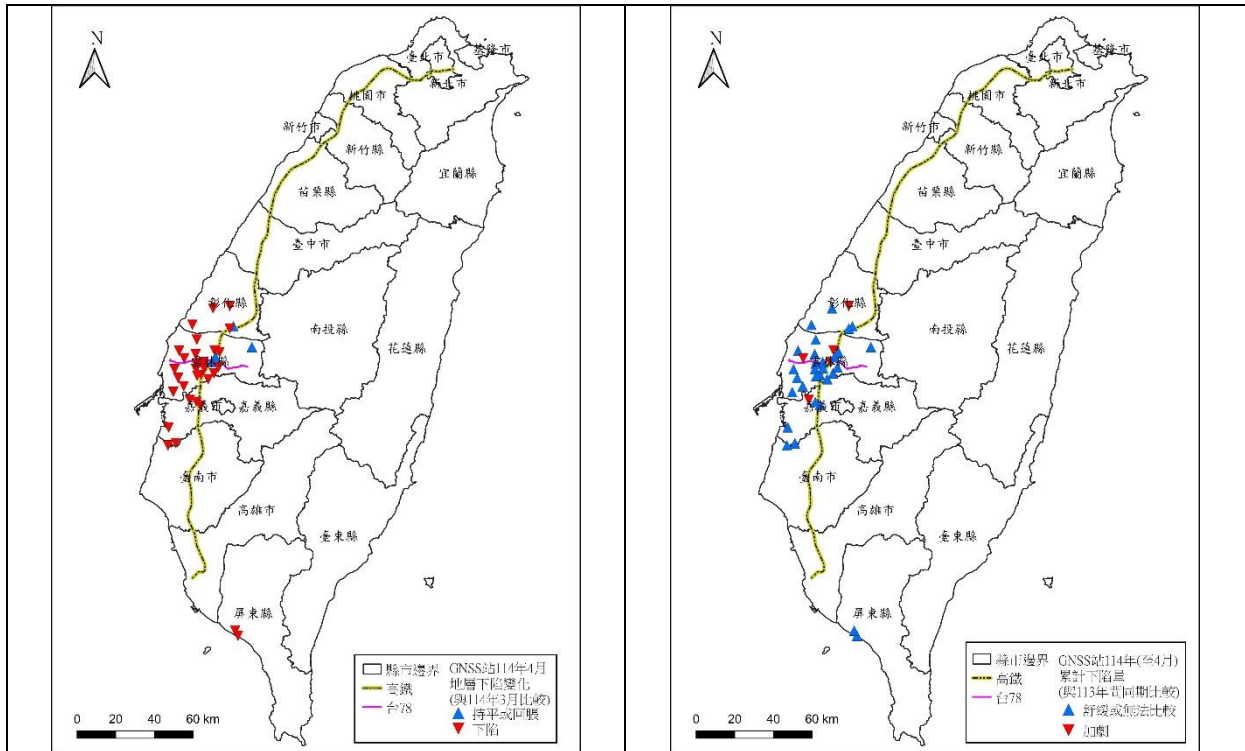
N

臺北市 基隆市 新北市 桃園市 新竹市 新竹縣 宜蘭縣 苗栗縣 臺中市 彰化縣 南投縣 花蓮縣 雲林縣 嘉義市 嘉義縣 臺南市 高雄市 臺東縣 屏東縣

縣市邊界
高鐵
台78
GNSS站114年4月地層下陷變化(與114年3月比較)
持平或回脹
下陷

0 20 40 60 km

N

臺北市 基隆市 新北市 桃園市 新竹市 新竹縣 宜蘭縣 苗栗縣 臺中市 彰化縣 南投縣 花蓮縣 雲林縣 嘉義市 嘉義縣 臺南市 高雄市 臺東縣 屏東縣

縣市邊界
高鐵
台78
GNSS站114年(至4月)累計下陷量(與113年同期比較)
舒緩或無法比較
加劇

0 20 40 60 km